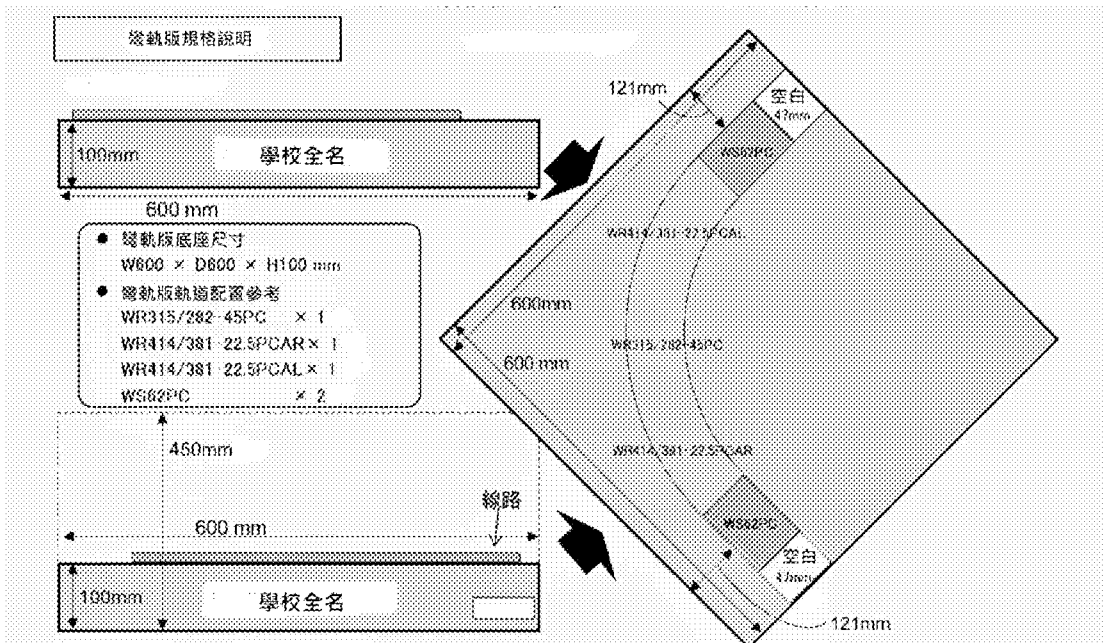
彎軌版規格說明

100mm 學校全名

600 mm

● 彎軌版底座尺寸
W600 × D600 × H100 mm
● 彎軌版軌道配置參考
WR315/282-45PC × 1
WR414/381-22.5PCAR × 1
WR414/381-22.5PCAL × 1
WS62PC × 2

450mm

線路

600 mm

100mm 學校全名

121mm

空白
47mm

WS62PC

WR414/381-22.5PCAL

600mm

WR315/282-45PC

600 mm

WR414/381-22.5PCAR

WS62PC

空白
47mm

121mm